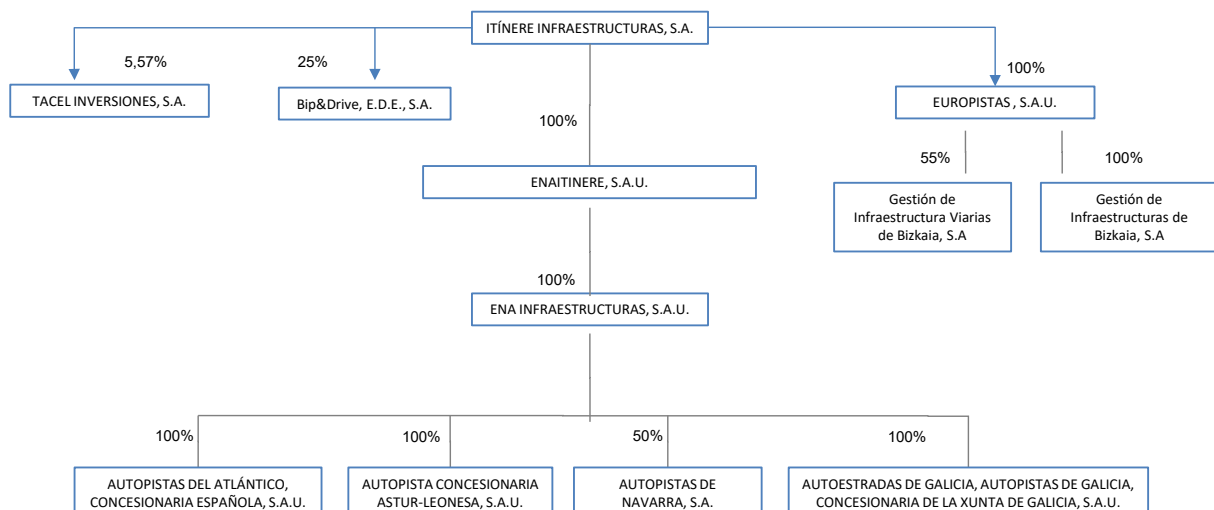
ITÍNERE INFRAESTRUCTURAS, S.A.

5,57%

TACEL INVERSIONES, S.A.

25%

Bip&Drive, E.D.E., S.A.

100%

EUROPISTAS , S.A.U.

55%

Gestión de Infraestructura Viarias de Bizkaia, S.A

100%

Gestión de Infraestructuras de Bizkaia, S.A

100%

ENAITINERE, S.A.U.

100%

ENA INFRAESTRUCTURAS, S.A.U.

100%

AUTOPISTAS DEL ATLÁNTICO, CONCESIONARIA ESPAÑOLA, S.A.U.

100%

AUTOPISTA CONCESIONARIA ASTUR-LEONESA, S.A.U.

50%

AUTOPISTAS DE NAVARRA, S.A.

100%

AUTOESTRADAS DE GALICIA, AUTOPISTAS DE GALICIA, CONCESIONARIA DE LA XUNTA DE GALICIA, S.A.U.